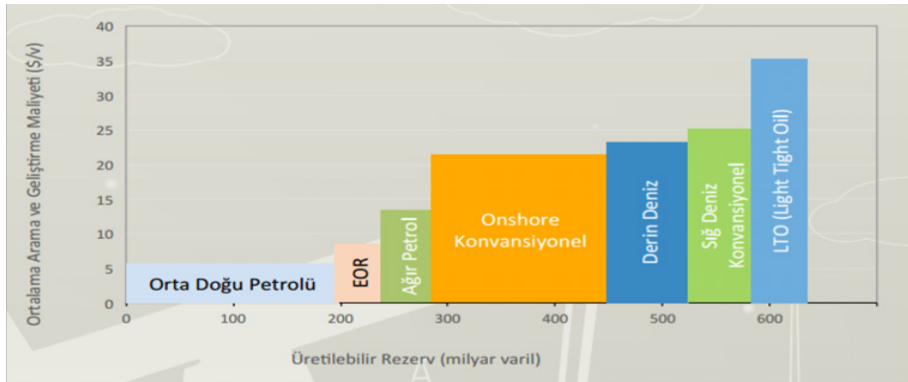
Ortalama Arama ve Geliştirme Maliyeti ($/V)

40
35
30
25
20
15
10
5
0

Orta Doğu Petrolü
EOR
Ağır Petrol
Onshore Konvansiyonel
Derin Deniz
Sığ Deniz Konvansiyonel
LTO (Light Tight Oil)

0 100 200 300 400 500 600

Üretilebilir Rezerv (milyar varil)